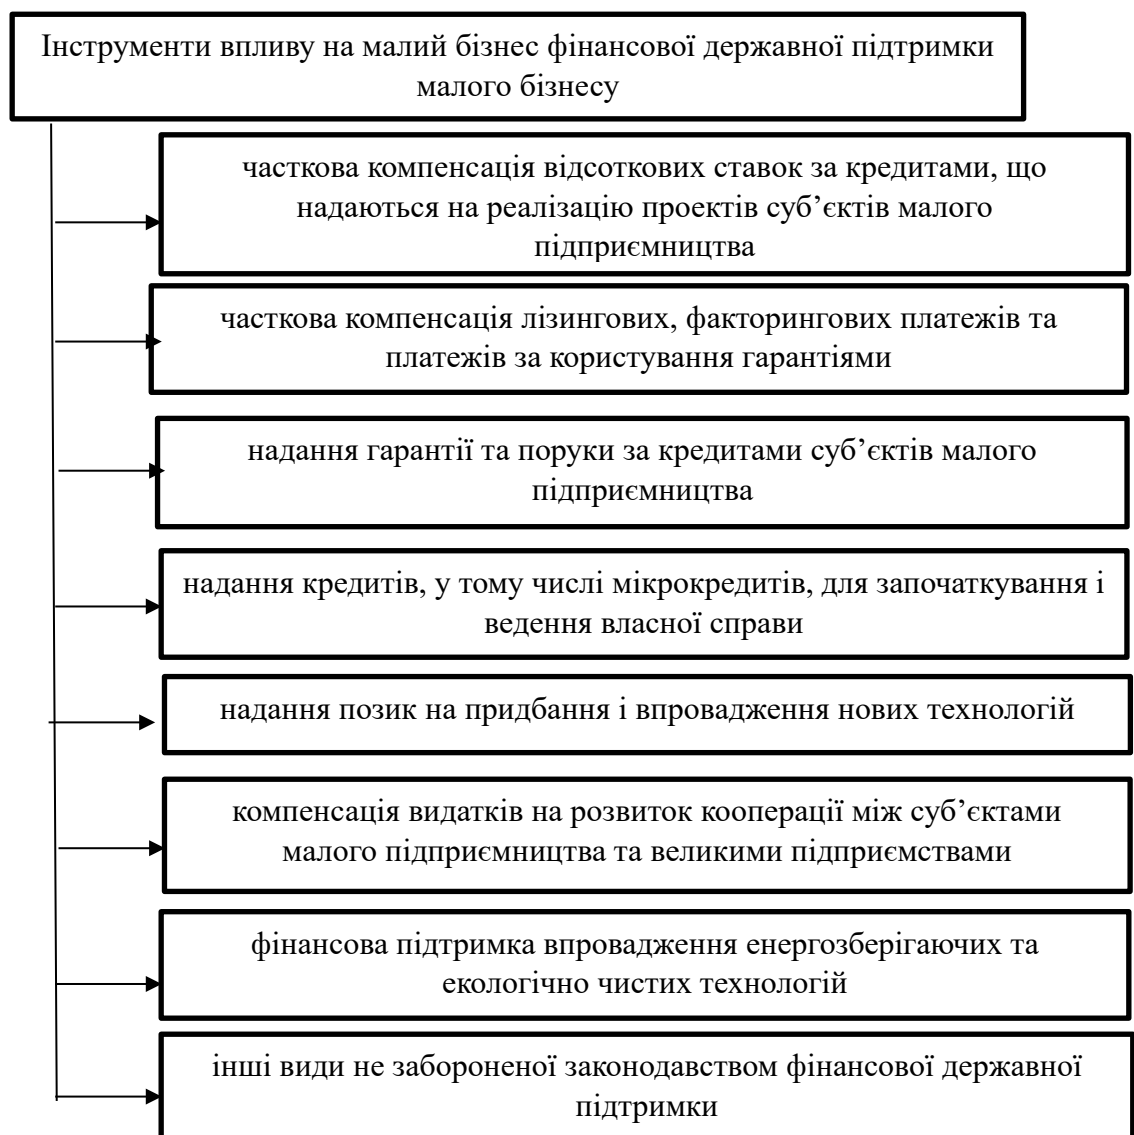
Інструменти впливу на малий бізнес фінансової державної підтримки малого бізнесу

часткова компенсація відсоткових ставок за кредитами, що надаються на реалізацію проектів суб’єктів малого підприємництва

часткова компенсація лізингових, факторингових платежів та платежів за користування гарантіями

надання гарантії та поруки за кредитами суб’єктів малого підприємництва

надання кредитів, у тому числі мікрокредитів, для започаткування і ведення власної справи

надання позик на придбання і впровадження нових технологій

компенсація видатків на розвиток кооперації між суб’єктами малого підприємництва та великими підприємствами

фінансова підтримка впровадження енергозберігаючих та екологічно чистих технологій

інші види не забороненої законодавством фінансової державної підтримки